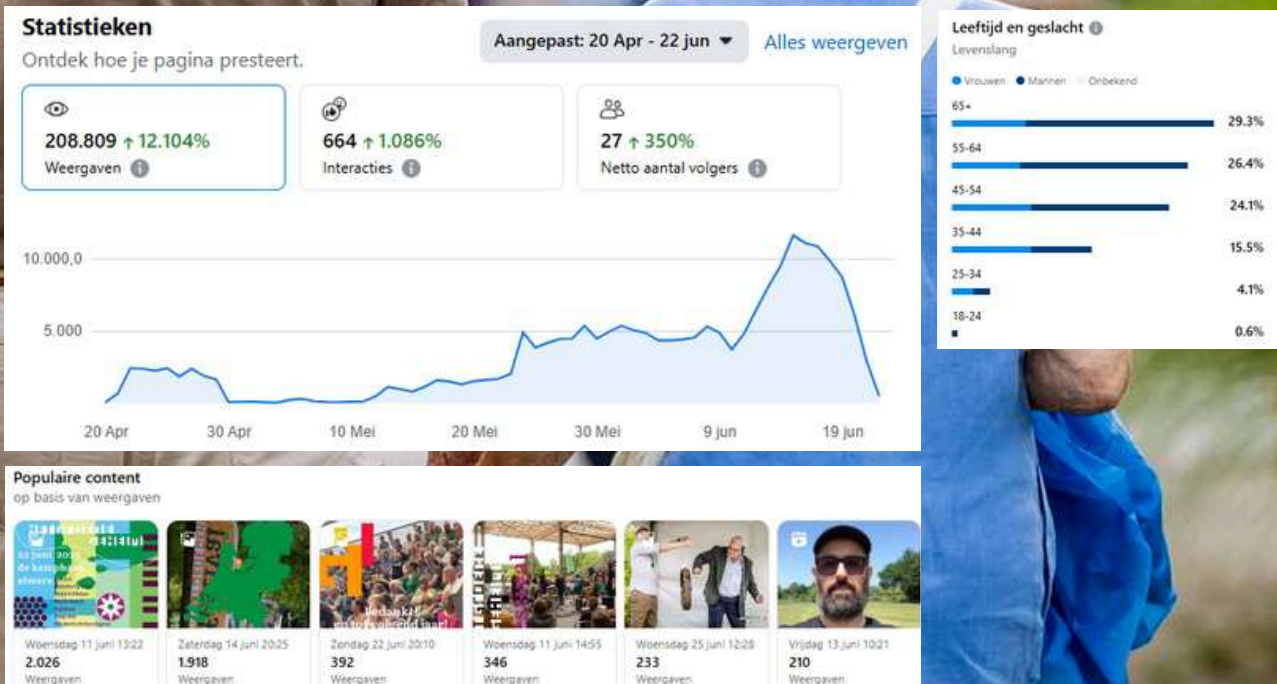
Statistieken

Ontdek hoe je pagina presteert.

Aangepast: 20 Apr - 22 jun

Alles weergeven

208.809 ↑ 12.104%
Weergaven

664 ↑ 1.086%
Interacties

27 ↑ 350%
Netto aantal volgers

10.000,0
5.000

20 Apr
30 Apr
10 Mei
20 Mei
30 Mei
9 jun
19 jun

Leeftijd en geslacht
Levenslang

Vrouwen Mannen Onbekend

| | |
|---|---|
| 65+ | 29.3% |
| 55-64 | 26.4% |
| 45-54 | 24.1% |
| 35-44 | 15.5% |
| 25-34 | 4.1% |
| 18-24 | 0.6% |

Populaire content
op basis van weergaven

Bedankt! en een ... jaar!

| | | | | | |
|---|---|---|---|---|---|
| Woensdag 11 juni 13:22 | Zaterdag 14 juni 20:25 | Zondag 22 juni 20:10 | Woensdag 11 juni 14:55 | Woensdag 25 juni 12:28 | Vrijdag 13 juni 10:21 |
| 2.026 | 1.918 | 392 | 346 | 233 | 210 |
| Weergaven | Weergaven | Weergaven | Weergaven | Weergaven | Weergaven |